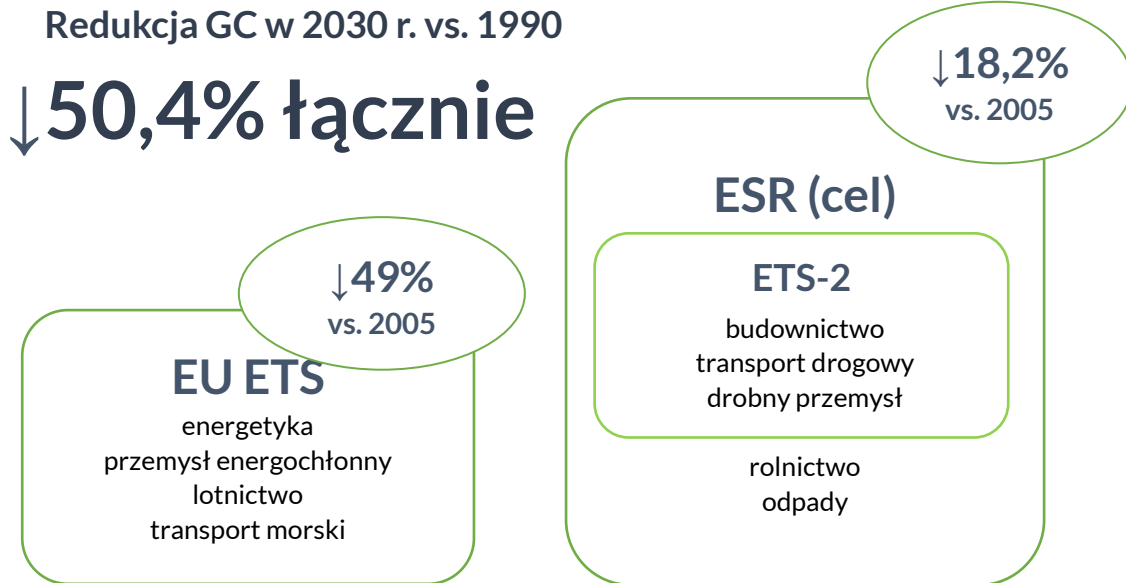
Redukcja GC w 2030 r. vs. 1990

↓50,4% łącznie

↓18,2%
vs. 2005

ESR (cel)

ETS-2

budownictwo
transport drogowy
drobny przemysł

rolnictwo
odpady

↓49%
vs. 2005

EU ETS

energetyka
przemysł energochłonny
lotnictwo
transport morski